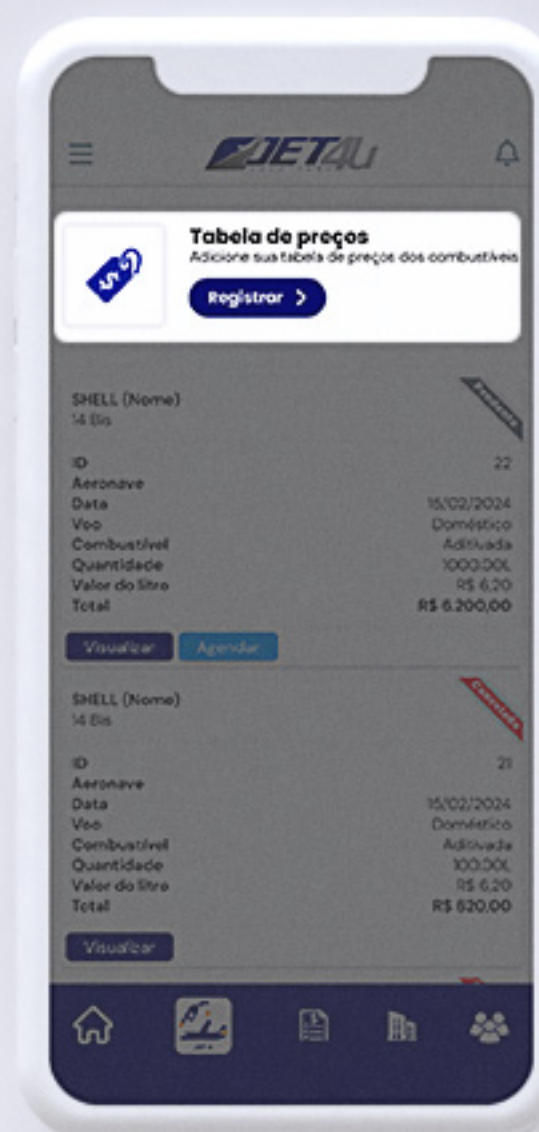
JET4U

Tabela de preços
Adicione sua tabela de preços dos combustíveis

Registrar >

SHELL (Nome)
14 Bis

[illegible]

| ID | 22 |
|---|---|
| Aeronave | |
| Data | 15/02/2024 |
| Voo | Doméstico |
| Combustível | Aditivada |
| Quantidade | 1000.00L |
| Valor do litro | R$ 6,20 |
| Total | R$ 6.200,00 |

Visualizar Agendar

SHELL (Nome)
14 Bis

Cancelado

| ID | 21 |
|---|---|
| Aeronave | |
| Data | 15/02/2024 |
| Voo | Doméstico |
| Combustível | Aditivada |
| Quantidade | 100.00L |
| Valor do litro | R$ 6,20 |
| Total | R$ 620,00 |

Visualizar